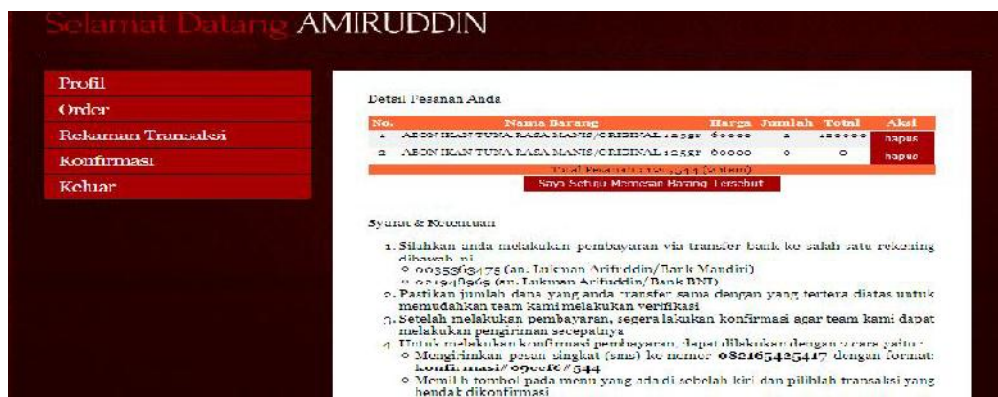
Selamat Datang AMIRUDDIN

Profil
Order
Rekaman Transaksi
Konfirmasi
Keluar

Detail Pesanan Anda

| No. | Nama Barang | Harga | Jumlah | Total | Aksi |
|---|---|---|---|---|---|
| 1 | ABON IKAN TUNA RASA MANIS/ORIGINAL 125gr | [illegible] | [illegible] | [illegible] | hapus |
| 2 | ABON IKAN TUNA RASA MANIS/ORIGINAL 125gr | 60000 | 0 | 0 | hapus |

Total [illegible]

Saya Setuju Memesan Barang Tersebut

Syarat & Ketentuan

1. Silahkan anda melakukan pembayaran via transfer Bank ke salah satu rekening dibawah ini
 ○ 0035363475 (an. Lukman Arifuddin/Bank Mandiri)
 ○ 021940965 (an. Lukman Arifuddin/Bank BNI)
2. Pastikan jumlah dana yang anda transfer sama dengan yang tertera diatas untuk memudahkan team kami melakukan verifikasi
3. Setelah melakukan pembayaran, segera lakukan konfirmasi agar team kami dapat melakukan pengiriman secepatnya
4. Untuk melakukan konfirmasi pembayaran, dapat dilakukan dengan 2 cara yaitu :
 ○ Mengirimkan pesan singkat (sms) ke nomor 082165425417 dengan format: konfirmasi#09ec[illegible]#544
 ○ Memilih tombol pada menu yang ada di sebelah kiri dan pilihlah transaksi yang hendak dikonfirmasi